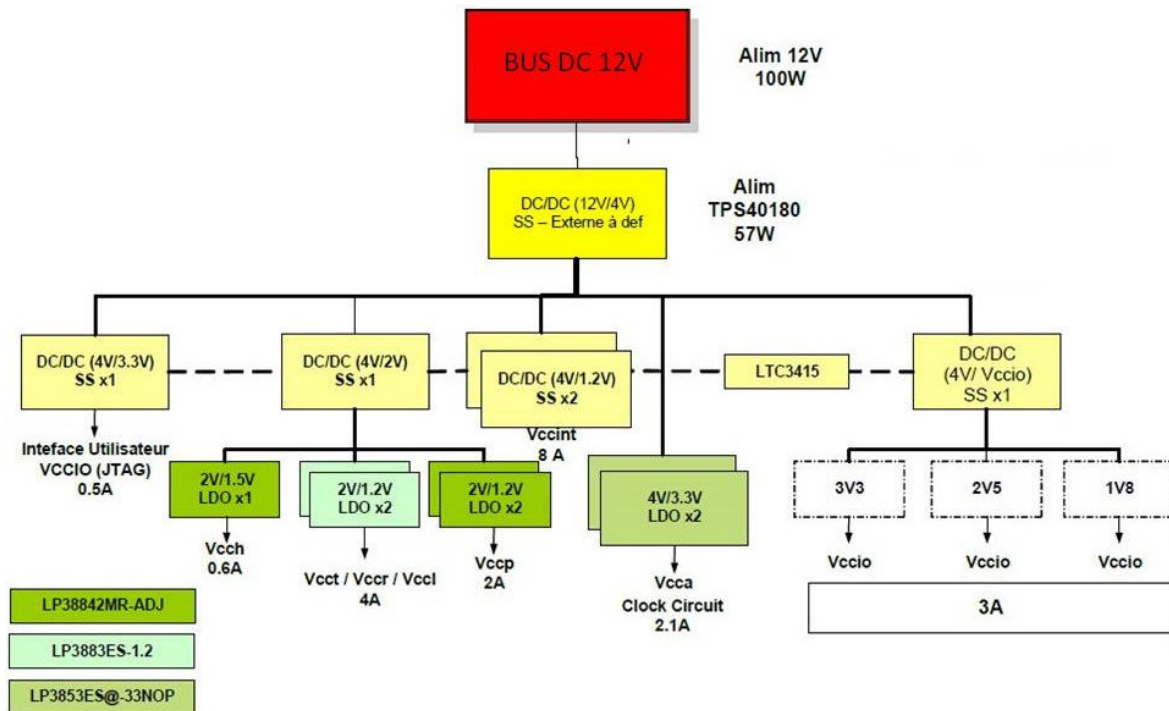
BUS DC 12V

Alim 12V
100W

DC/DC (12V/4V)
SS – Externe à def

Alim
TPS40180
57W

DC/DC (4V/3.3V)
SS x1

Inteface Utilisateur
VCCIO (JTAG)
0.5A

DC/DC (4V/2V)
SS x1

DC/DC (4V/1.2V)
SS x2

Vccint
8 A

LTC3415

DC/DC
(4V/ Vccio)
SS x1

2V/1.5V
LDO x1

Vcch
0.6A

2V/1.2V
LDO x2

Vcct / Vccr / Vccl
4A

2V/1.2V
LDO x2

Vccp
2A

4V/3.3V
LDO x2

Vcca
Clock Circuit
2.1A

3V3

2V5

1V8

Vccio

Vccio

Vccio

3A

LP38842MR-ADJ

LP3883ES-1.2

LP3853ES@-33NOP